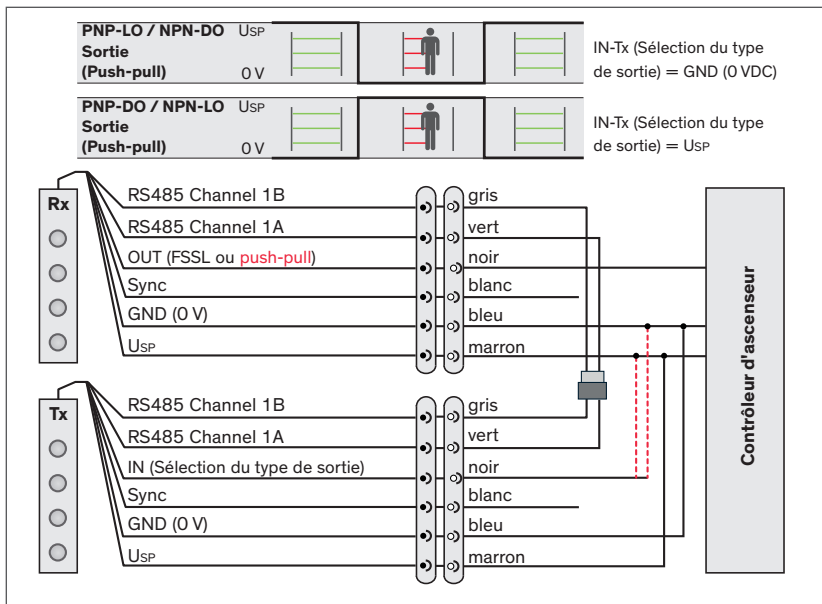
PNP-LO / NPN-DO Sortie (Push-pull)
USP
0 V

IN-Tx (Sélection du type de sortie) = GND (0 VDC)

PNP-DO / NPN-LO Sortie (Push-pull)
USP
0 V

IN-Tx (Sélection du type de sortie) = USP

Rx
RS485 Channel 1B
RS485 Channel 1A
OUT (FSSL ou push-pull)
Sync
GND (0 V)
USP

gris
vert
noir
blanc
bleu
marron

Tx
RS485 Channel 1B
RS485 Channel 1A
IN (Sélection du type de sortie)
Sync
GND (0 V)
USP

gris
vert
noir
blanc
bleu
marron

Contrôleur d'ascenseur